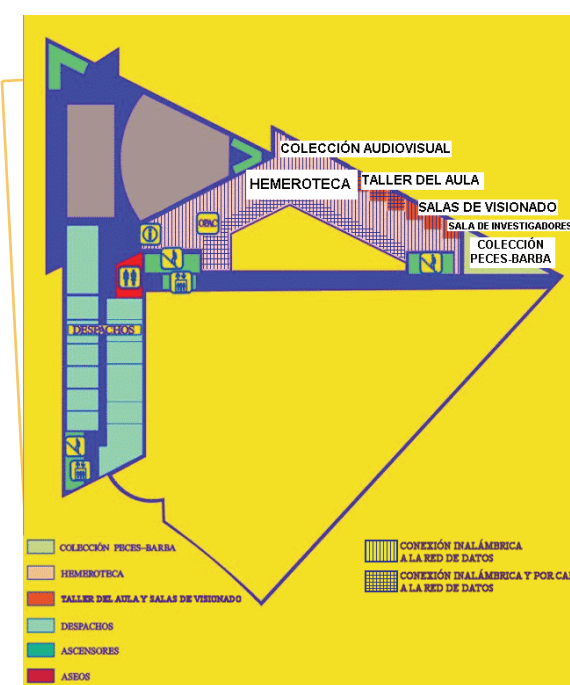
COLECCIÓN AUDIOVISUAL
HEMEROTECA
TALLER DEL AULA
SALAS DE VISIONADO
SALA DE INVESTIGADORES
COLECCIÓN PECES-BARBA
OPAC
DESPACHOS

COLECCIÓN PECES-BARBA
HEMEROTECA
TALLER DEL AULA Y SALAS DE VISIONADO
DESPACHOS
ASCENSORES
ASEOS

CONEXIÓN INALÁMBRICA A LA RED DE DATOS
CONEXIÓN INALÁMBRICA Y POR CA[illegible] A LA RED DE DATOS